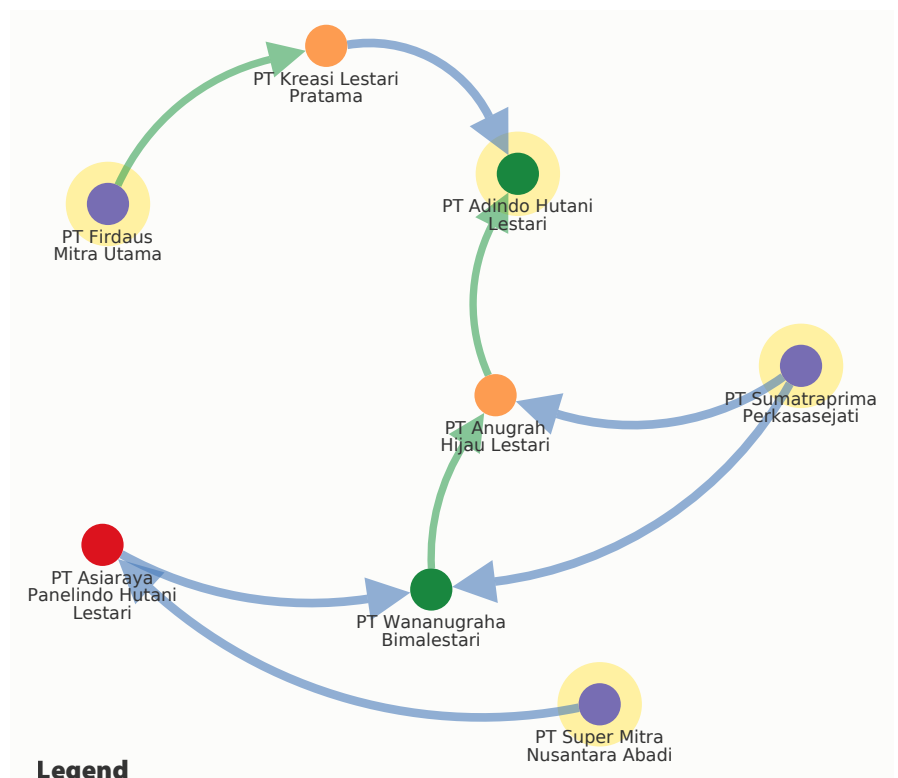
PT Kreasi Lestari Pratama

PT Adindo Hutani Lestari

PT Firdaus Mitra Utama

PT Sumatraprima Perkasasejati

PT Anugrah Hijau Lestari

PT Asiaraya Panelindo Hutani Lestari

PT Wananugraha Bimalestari

PT Super Mitra Nusantara Abadi

Legend